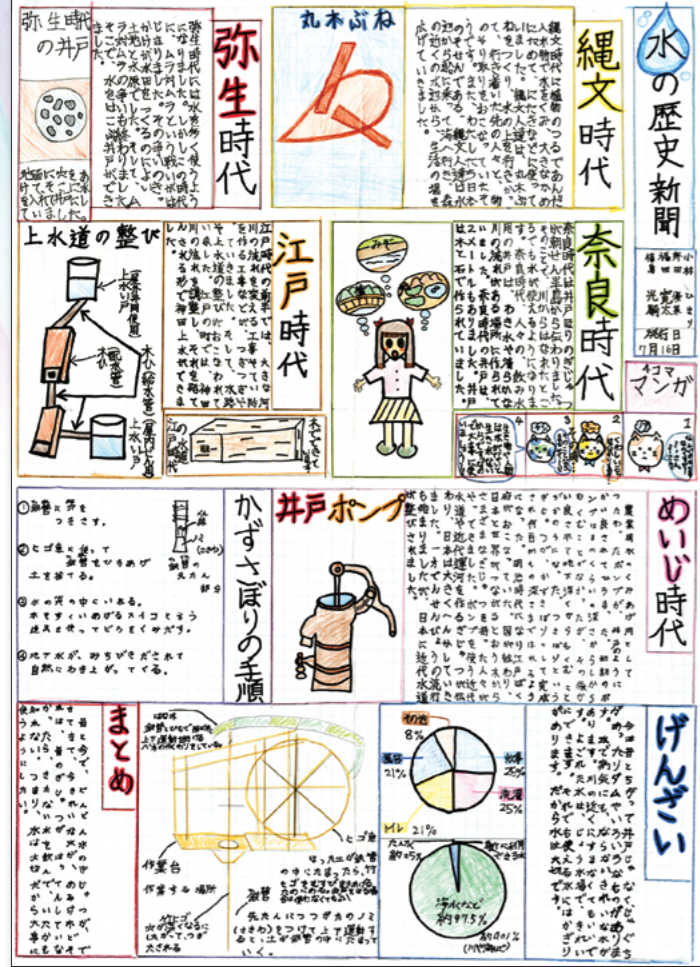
水の歴史新聞

縄文時代

奈良時代

弥生時代

江戸時代

めいじ時代

げんざい

まとめ

弥生時代の井戸

地面に穴を掘ってそこに水をためていました。

上水道の整び

かずさぼりの手順

井戸ポンプ

4コマ マンガ

丸木ぶね

作業台

ヒゴ車

竹

みそ

8%

21%

25%

25%

21%

約97.5%

7月16日